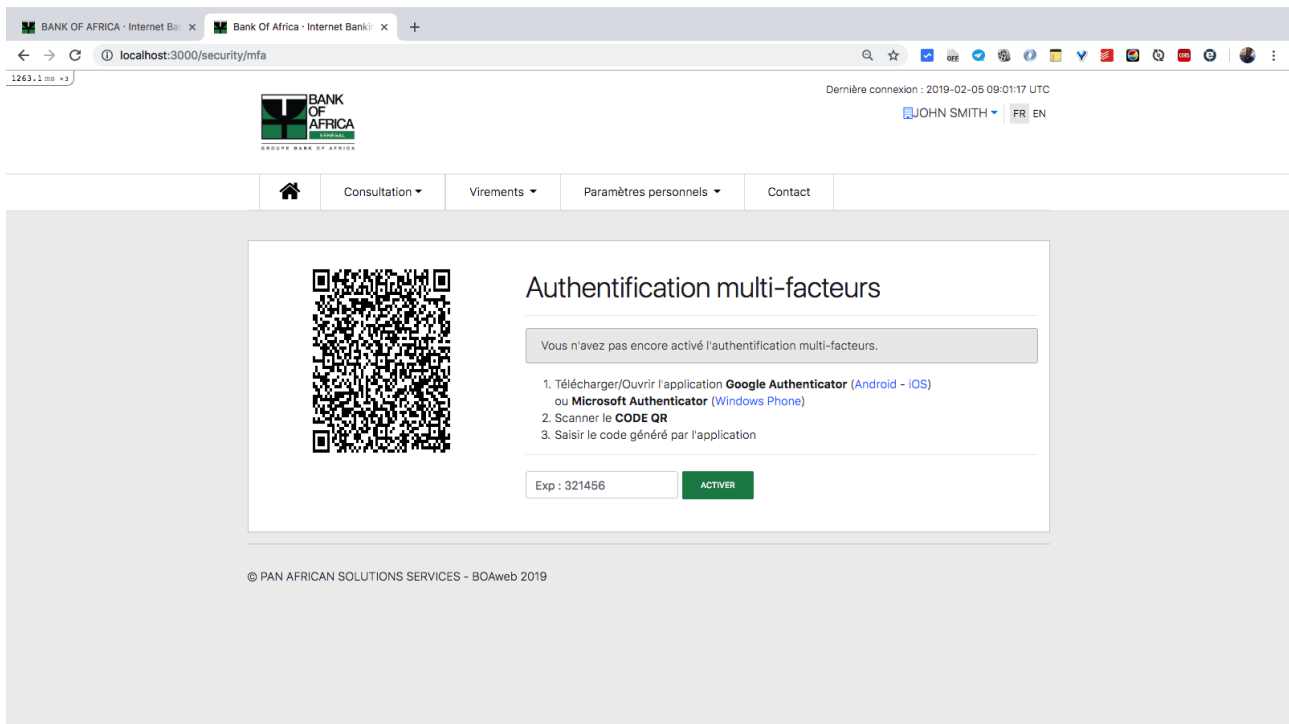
BANK OF AFRICA - Internet Ba ×
Bank Of Africa - Internet Bankir ×
+

localhost:3000/security/mfa

1263.1 ms ×3

BANK OF AFRICA SENEGAL
GROUPE BANK OF AFRICA

Dernière connexion : 2019-02-05 09:01:17 UTC
JOHN SMITH
FR EN

Consultation
Virements
Paramètres personnels
Contact

Authentification multi-facteurs

Vous n'avez pas encore activé l'authentification multi-facteurs.

1. Télécharger/Ouvrir l'application **Google Authenticator** (Android - iOS) ou **Microsoft Authenticator** (Windows Phone)
2. Scanner le **CODE QR**
3. Saisir le code généré par l'application

Exp : 321456
ACTIVER

© PAN AFRICAN SOLUTIONS SERVICES - BOAweb 2019